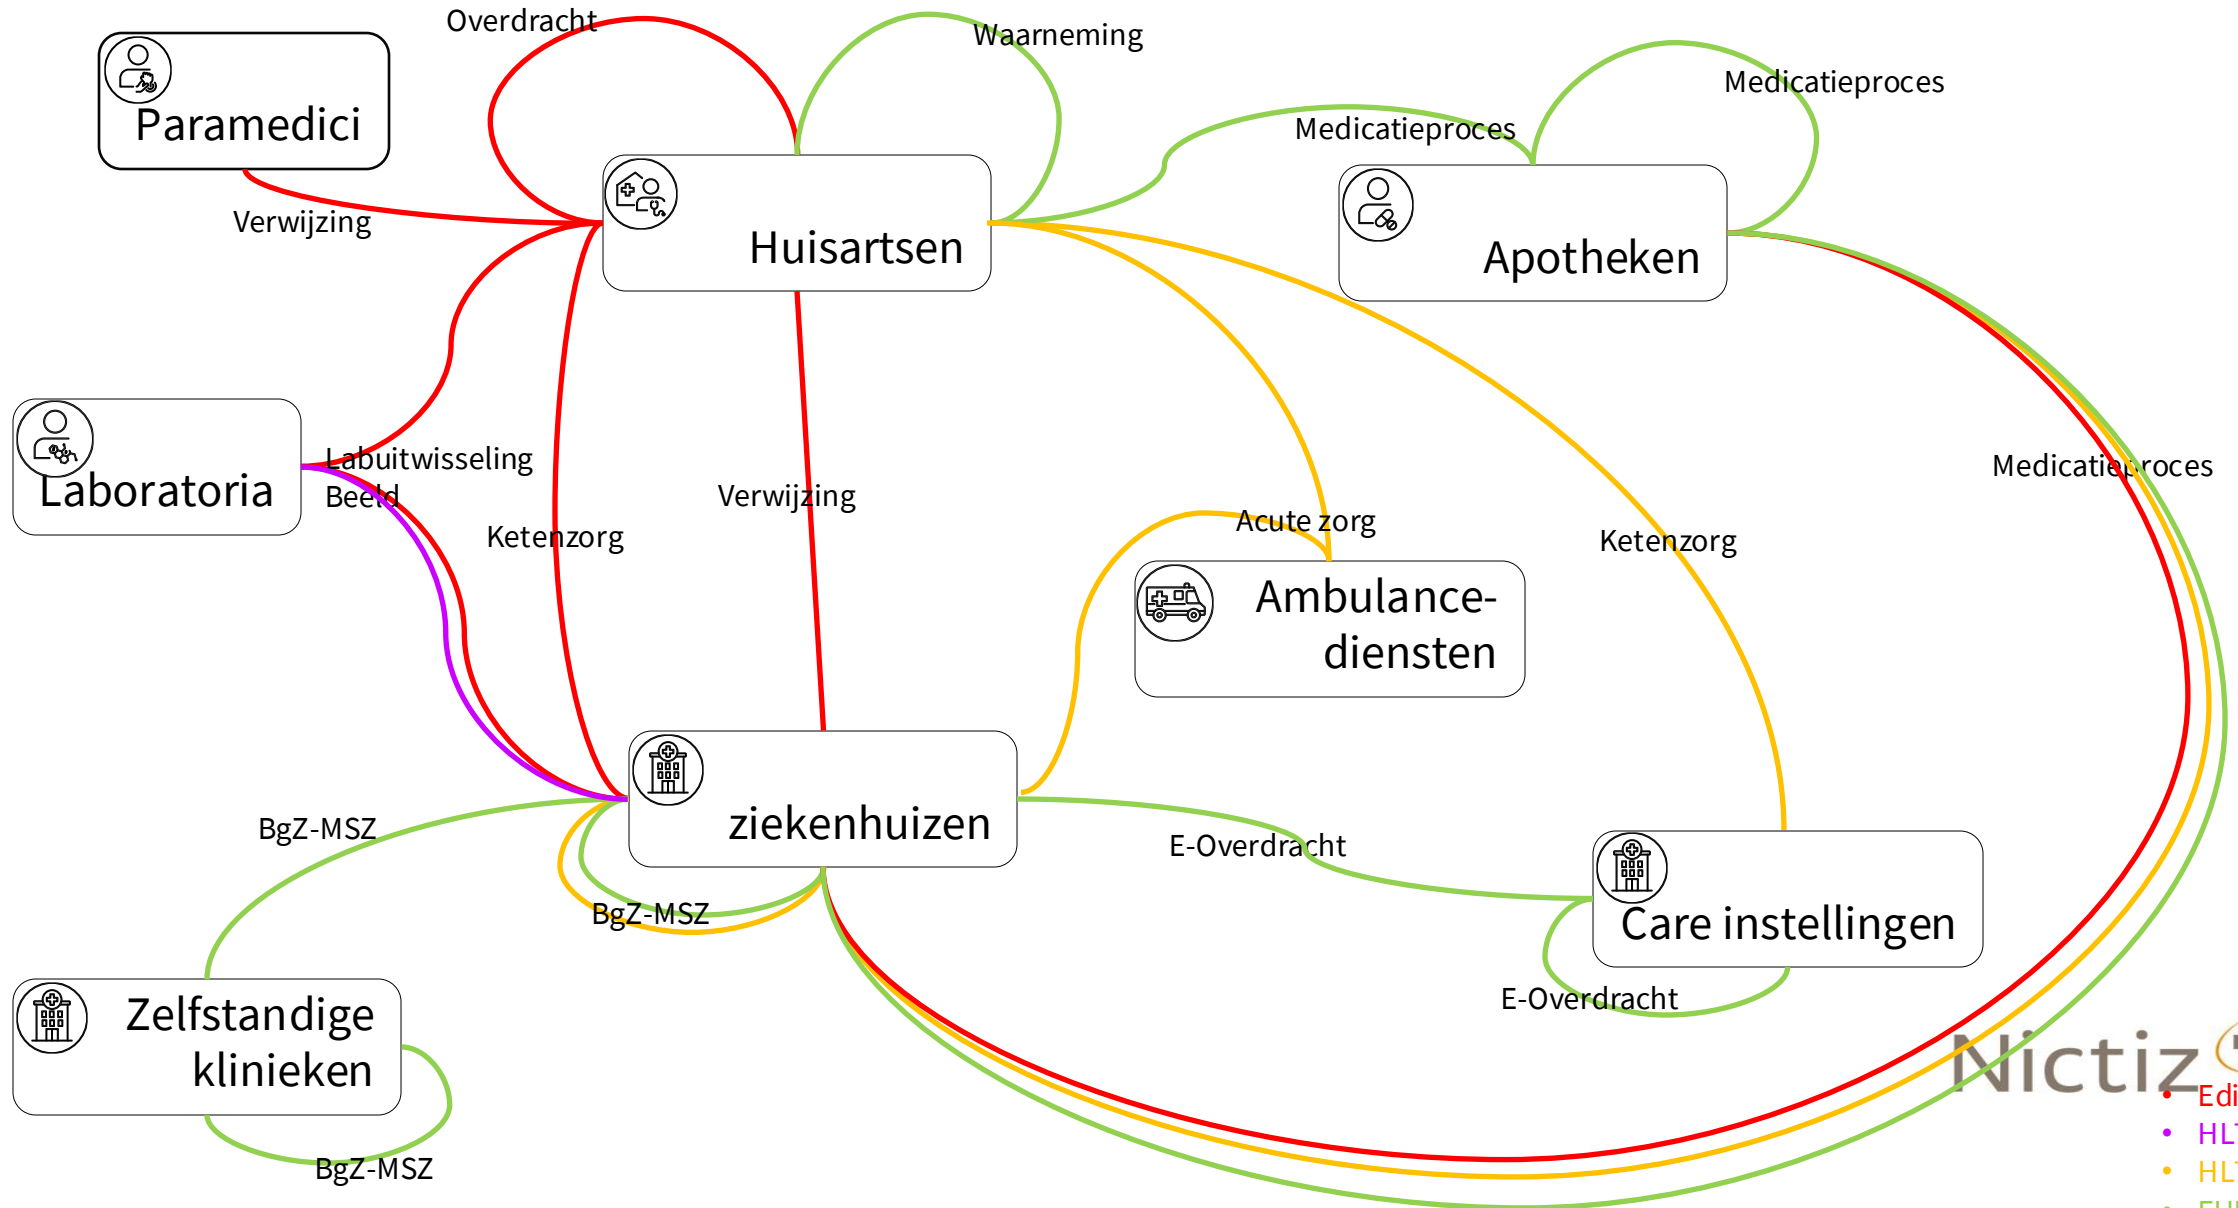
Overdracht

Waarneming

Paramedici

Huisartsen

Medicatieproces

Medicatieproces

Apotheken

Verwijzing

Laboratoria

Labuitwisseling

Beeld

Ketenzorg

Verwijzing

Medicatieproces

Acute zorg

Ketenzorg

Ambulance-diensten

ziekenhuizen

BgZ-MSZ

E-Overdracht

BgZ-MSZ

Care instellingen

E-Overdracht

Zelfstandige klinieken

BgZ-MSZ

Nictiz

• Edi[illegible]
• HL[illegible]
• HL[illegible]
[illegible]